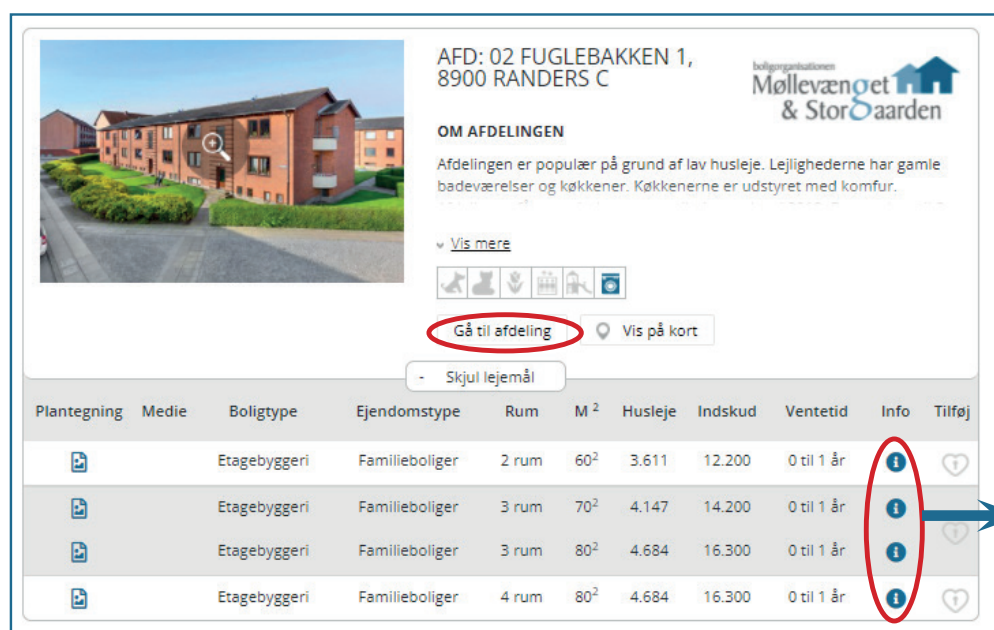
AFD: 02 FUGLEBAKKEN 1, 8900 RANDERS C

boligorganisationen Møllevænget & Storgaarden

OM AFDELINGEN

Afdelingen er populær på grund af lav husleje. Lejlighederne har gamle badeværelser og køkkener. Køkkenerne er udstyret med komfur.

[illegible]

Vis mere

Gå til afdeling

Vis på kort

- Skjul lejemål

| Plantegning | Medie | Boligtype | Ejendomstype | Rum | M $^2$ | Husleje | Indskud | Ventetid | Info | Tilføj |
|---|---|---|---|---|---|---|---|---|---|---|
| | | Etagebyggeri | Familieboliger | 2 rum | $60^2$ | 3.611 | 12.200 | 0 til 1 år | | |
| | | Etagebyggeri | Familieboliger | 3 rum | $70^2$ | 4.147 | 14.200 | 0 til 1 år | | |
| | | Etagebyggeri | Familieboliger | 3 rum | $80^2$ | 4.684 | 16.300 | 0 til 1 år | | |
| | | Etagebyggeri | Familieboliger | 4 rum | $80^2$ | 4.684 | 16.300 | 0 til 1 år | | |